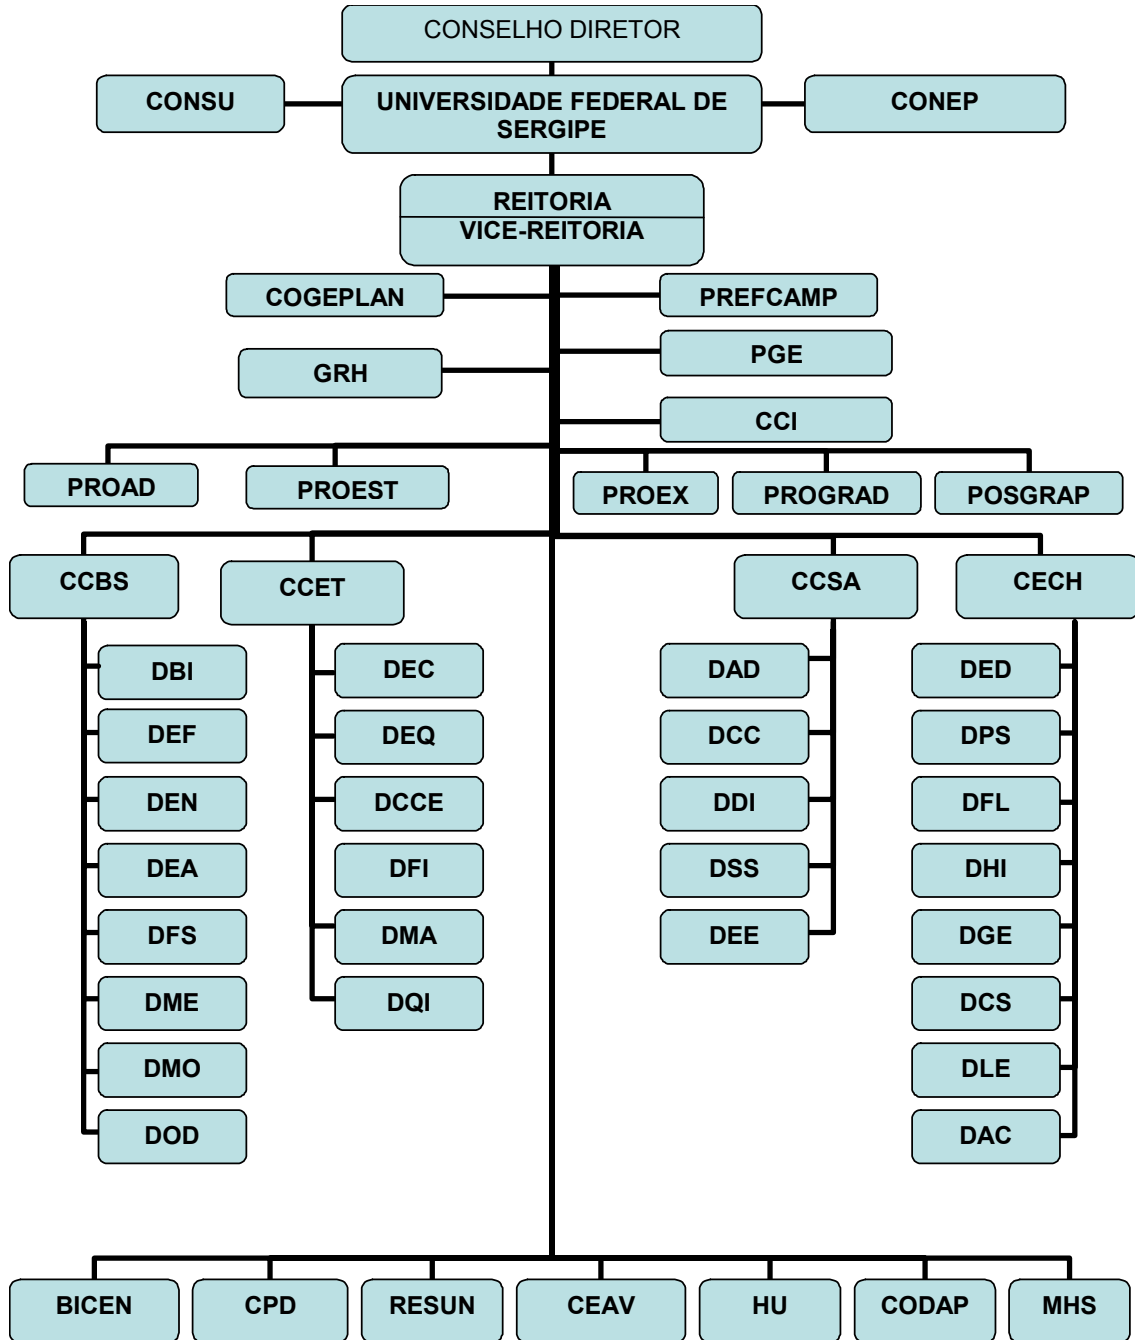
CONSELHO DIRETOR

CONSU

UNIVERSIDADE FEDERAL DE SERGIPE

CONEP

REITORIA
VICE-REITORIA

COGEPLAN

PREFCAMP

GRH

PGE

CCI

PROAD

PROEST

PROEX

PROGRAD

POSGRAP

CCBS

CCET

CCSA

CECH

DBI

DEF

DEN

DEA

DFS

DME

DMO

DOD

DEC

DEQ

DCCE

DFI

DMA

DQI

DAD

DCC

DDI

DSS

DEE

DED

DPS

DFL

DHI

DGE

DCS

DLE

DAC

BICEN

CPD

RESUN

CEAV

HU

CODAP

MHS